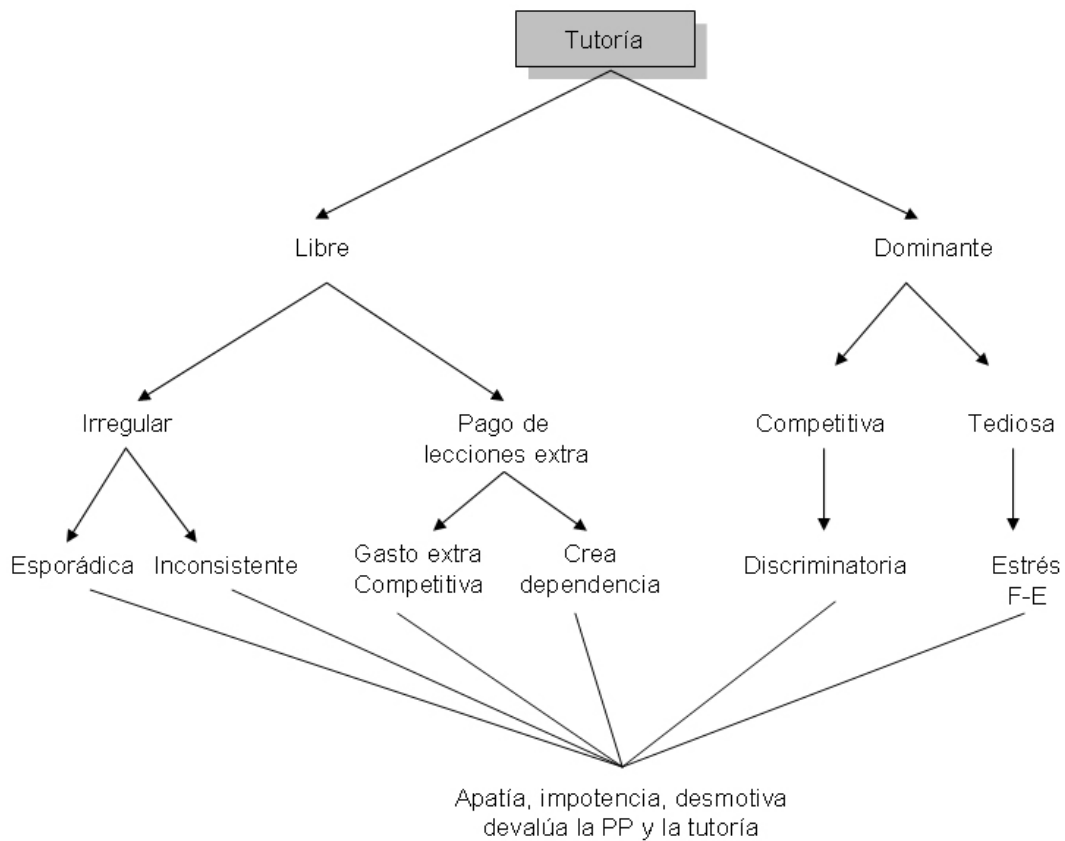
Tutoría

Libre

Dominante

Irregular

Pago de lecciones extra

Competitiva

Tediosa

Esporádica

Inconsistente

Gasto extra Competitiva

Crea dependencia

Discriminatoria

Estrés F-E

Apatía, impotencia, desmotiva devalúa la PP y la tutoría